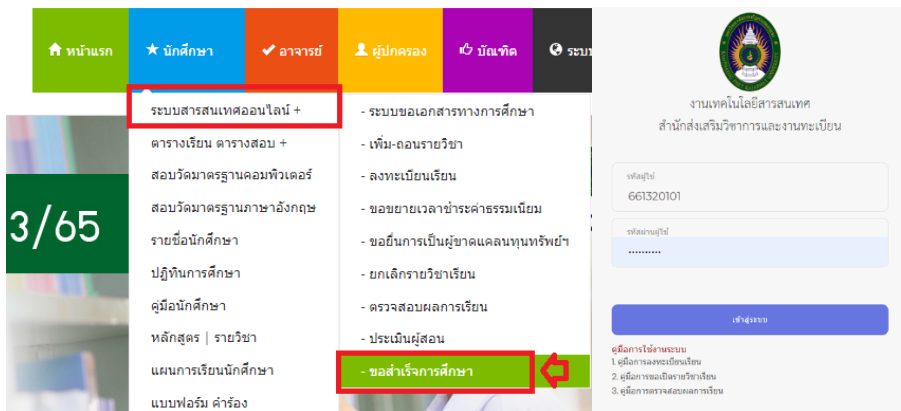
หน้าแรก
นักศึกษา
อาจารย์
ผู้ปกครอง
บัณฑิต
ระบบ

ระบบสารสนเทศออนไลน์ +
ตารางเรียน ตารางสอบ +
สอบวัดมาตรฐานคอมพิวเตอร์
สอบวัดมาตรฐานภาษาอังกฤษ
รายชื่อนักศึกษา
ปฏิทินการศึกษา
คู่มือนักศึกษา
หลักสูตร | รายวิชา
แผนการเรียนนักศึกษา
แบบฟอร์ม คำร้อง

3/65

- ระบบขอเอกสารทางการศึกษา
- เพิ่ม-ถอนรายวิชา
- ลงทะเบียนเรียน
- ขอขยายเวลาชำระค่าธรรมเนียม
- ขอยื่นการเป็นผู้ขาดแคลนทุนทรัพย์ฯ
- ยกเลิกรายวิชาเรียน
- ตรวจสอบผลการเรียน
- ประเมินผู้สอน
- ขอสำเร็จการศึกษา

งานเทคโนโลยีสารสนเทศ
สำนักส่งเสริมวิชาการและงานทะเบียน

รหัสผู้ใช้
661320101
รหัสผ่านผู้ใช้
.........
เข้าสู่ระบบ

คู่มือการใช้งานระบบ
1. คู่มือการลงทะเบียนเรียน
2. คู่มือการขอเปิดรายวิชาเรียน
3. คู่มือการตรวจสอบผลการเรียน